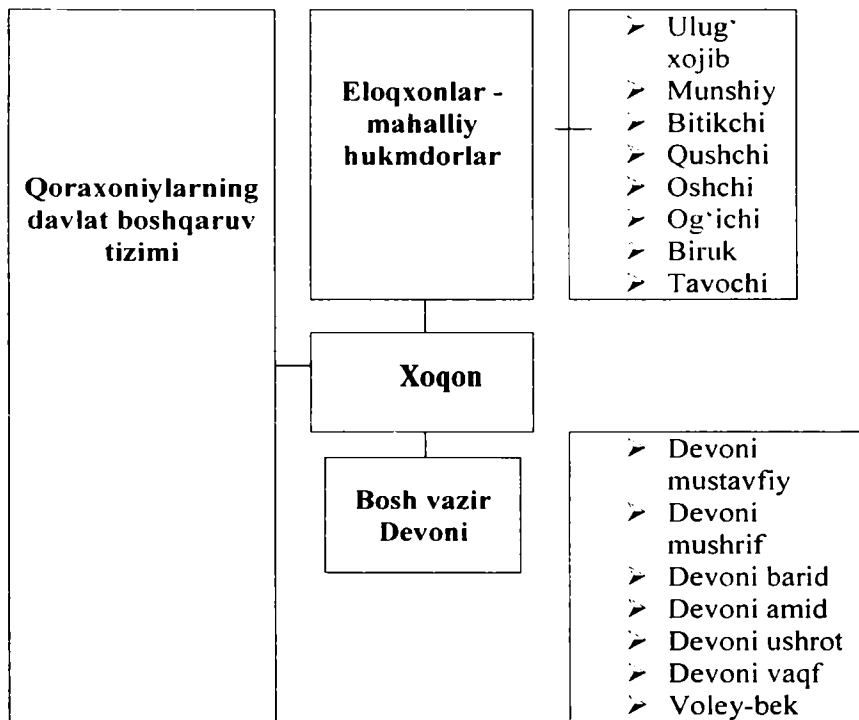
Qoraxoniylarning davlat boshqaruv tizimi

Eloqxonlar - mahalliy hukmdorlar

- Ulug` xojib
- Munshiy
- Bitikchi
- Qushchi
- Oshchi
- Og`ichi
- Biruk
- Tavochi

Xoqon

Bosh vazir Devoni

- Devoni mustavfiy
- Devoni mushrif
- Devoni barid
- Devoni amid
- Devoni ushrot
- Devoni vaqf
- Voley-bek